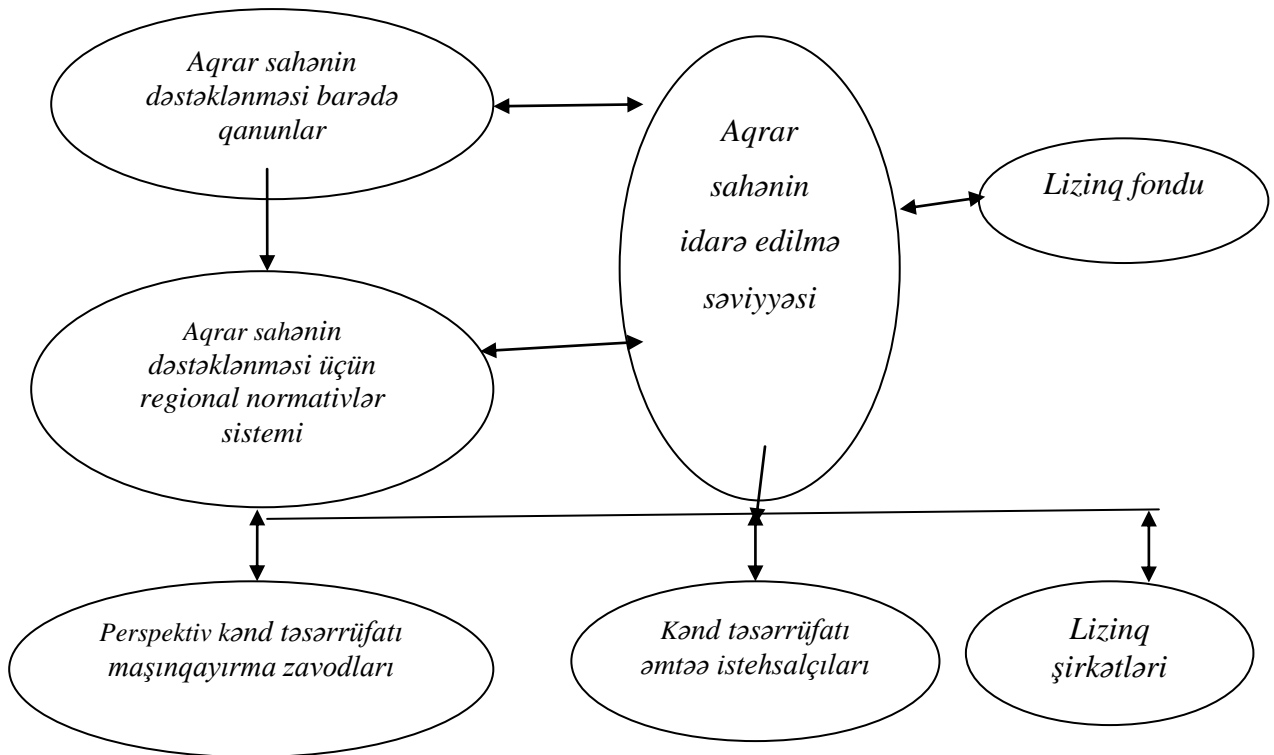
Aqrar sahənin dəstəklənməsi barədə qanunlar

Aqrar sahənin idarə edilmə səviyyəsi

Lizinq fondu

Aqrar sahənin dəstəklənməsi üçün regional normativlər sistemi

Perspektiv kənd təsərrüfatı maşınqayırma zavodları

Kənd təsərrüfatı əmtəə istehsalçıları

Lizinq şirkətləri